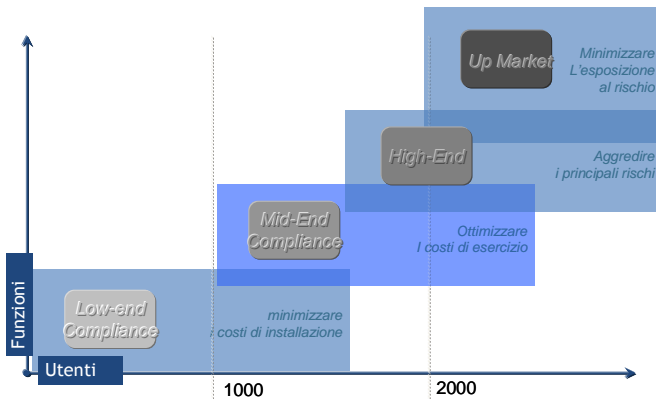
Up Market

Minimizzare L'esposizione al rischio

High-End

Aggredire i principali rischi

Mid-End Compliance

Ottimizzare I costi di esercizio

Low-end Compliance

minimizzare costi di installazione

Funzioni

Utenti

1000

2000